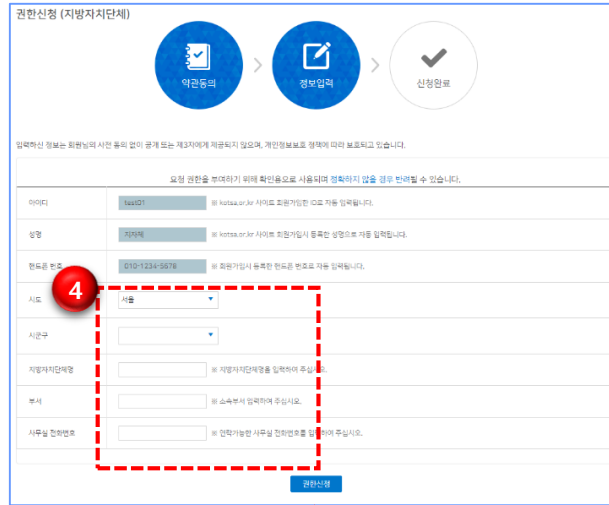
권한신청 (지방자치단체)

약관동의

정보입력

신청완료

입력하신 정보는 회원님의 사전 동의 없이 공개 또는 제3자에게 제공되지 않으며, 개인정보보호 정책에 따라 보호되고 있습니다.

요청 권한을 부여하기 위해 확인용으로 사용되며 정확하지 않을 경우 반려될 수 있습니다.

| | |
|---|---|
| 아이디 | test01 ※ kotsa.or.kr 사이트 회원가입한 ID로 자동 입력됩니다. |
| 성명 | 지자체 ※ kotsa.or.kr 사이트 회원가입시 등록한 성명으로 자동 입력됩니다. |
| 핸드폰 번호 | 010-1234-5678 ※ 회원가입시 등록한 핸드폰 번호로 자동 입력됩니다. |
| 시도 | 서울 |
| 시군구 | |
| 지방자치단체명 | ※ 지방자치단체명을 입력하여 주십시오. |
| 부서 | ※ 소속부서 입력하여 주십시오. |
| 사무실 전화번호 | ※ 연락가능한 사무실 전화번호를 입력하여 주십시오. |

4

권한신청